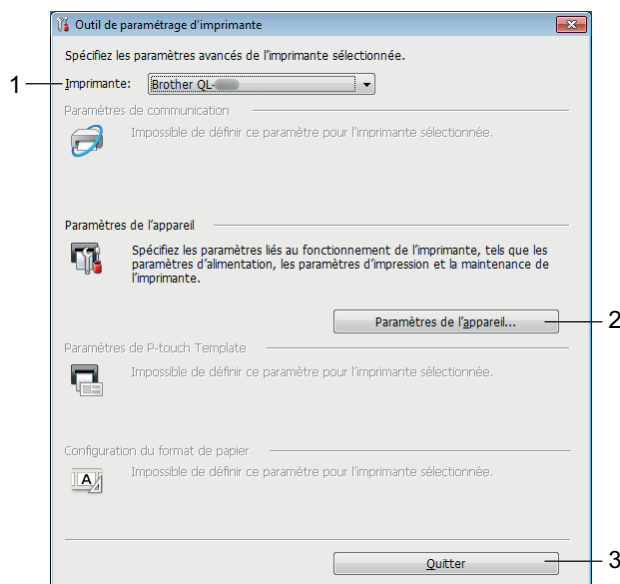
Outil de paramétrage d'imprimante

Spécifiez les paramètres avancés de l'imprimante sélectionnée.

1 Imprimante: Brother QL-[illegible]

Paramètres de communication

Impossible de définir ce paramètre pour l'imprimante sélectionnée.

Paramètres de l'appareil

Spécifiez les paramètres liés au fonctionnement de l'imprimante, tels que les paramètres d'alimentation, les paramètres d'impression et la maintenance de l'imprimante.

Paramètres de l'appareil... 2

Paramètres de P-touch Template

Impossible de définir ce paramètre pour l'imprimante sélectionnée.

Configuration du format de papier

Impossible de définir ce paramètre pour l'imprimante sélectionnée.

Quitter 3